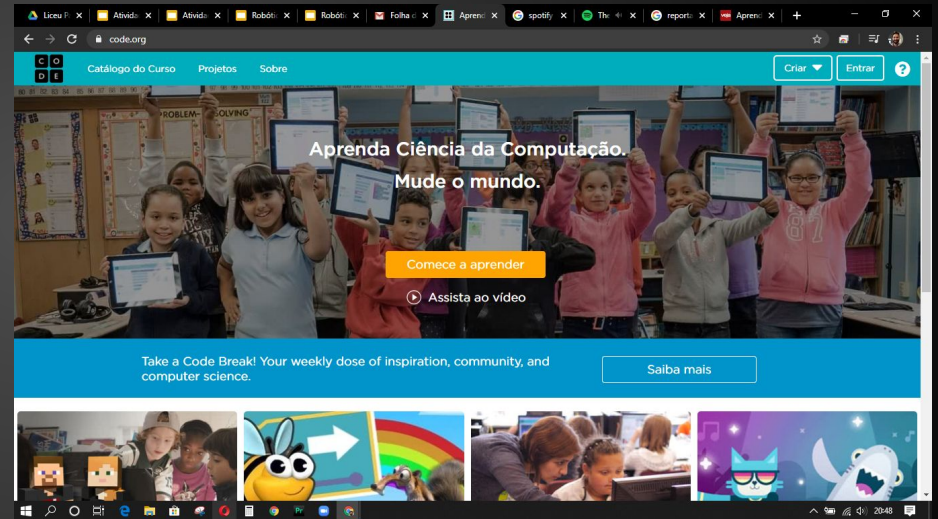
Liceu P | Ativida | Ativida | Robótic | Robótic | Folha d | Aprend | spotify | The | reporta | Aprend

code.org

CO
DE

Catálogo do Curso   Projetos   Sobre

Criar   Entrar   ?

PROBLEM SOLVING

Aprenda Ciência da Computação.
Mude o mundo.

Comece a aprender

Assista ao vídeo

Take a Code Break! Your weekly dose of inspiration, community, and computer science.

Saiba mais

20:48